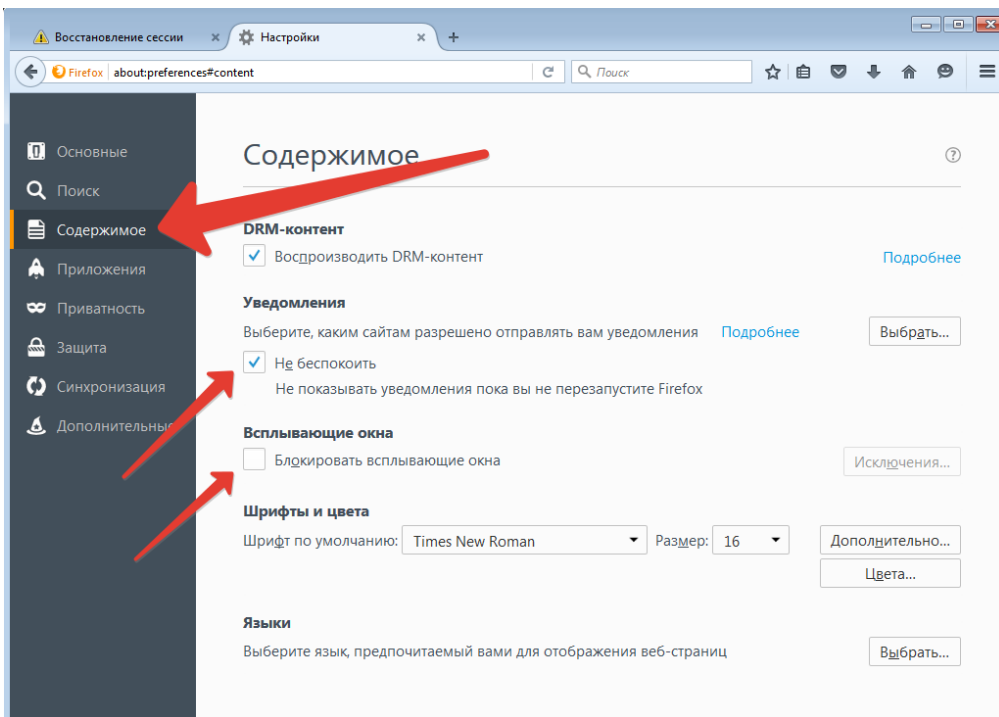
Восстановление сессии ×
Настройки ×
+

Firefox about:preferences#content
Поиск

Основные
Поиск
Содержимое
Приложения
Приватность
Защита
Синхронизация
Дополнительны

Содержимое

DRM-контент
Воспроизводить DRM-контент
Подробнее

Уведомления
Выберите, каким сайтам разрешено отправлять вам уведомления
Подробнее
Выбрать...
Не беспокоить
Не показывать уведомления пока вы не перезапустите Firefox

Всплывающие окна
Блокировать всплывающие окна
Исключения...

Шрифты и цвета
Шрифт по умолчанию: Times New Roman
Размер: 16
Дополнительно...
Цвета...

Языки
Выберите язык, предпочитаемый вами для отображения веб-страниц
Выбрать...